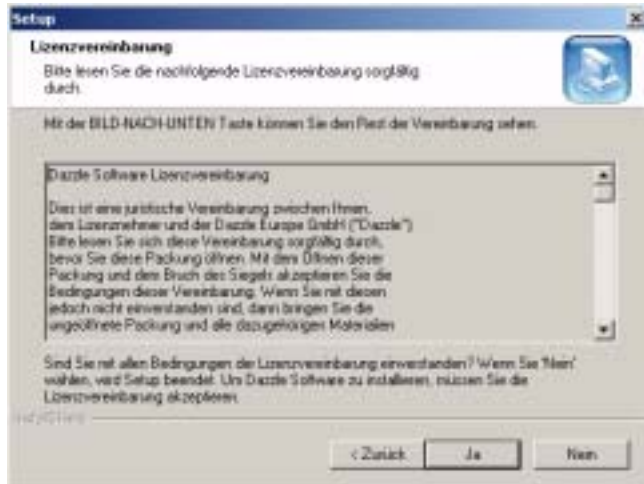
Setup

Lizenzvereinbarung

Bitte lesen Sie die nachfolgende Lizenzvereinbarung sorgfältig durch.

Mit der BILD-NACH-UNTEN Taste können Sie den Rest der Vereinbarung sehen.

Dazzle Software Lizenzvereinbarung

Dies ist eine juristische Vereinbarung zwischen Ihnen, dem Lizenznehmer und der Dazzle Europe GmbH ("Dazzle"). Bitte lesen Sie sich diese Vereinbarung sorgfältig durch, bevor Sie diese Packung öffnen. Mit dem Öffnen dieser Packung und dem Bruch des Siegels akzeptieren Sie die Bedingungen dieser Vereinbarung. Wenn Sie mit diesen jedoch nicht einverstanden sind, dann bringen Sie die ungeöffnete Packung und alle dazugehörigen Materialien

Sind Sie mit allen Bedingungen der Lizenzvereinbarung einverstanden? Wenn Sie 'Nein' wählen, wird Setup beendet. Um Dazzle Software zu installieren, müssen Sie die Lizenzvereinbarung akzeptieren.

InstallShield

< Zurück

Ja

Nein